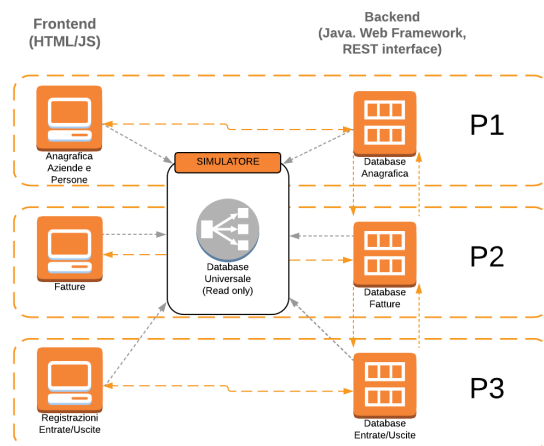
Frontend
(HTML/JS)

Backend
(Java. Web Framework, REST interface)

Anagrafica Aziende e Persone

SIMULATORE

Database Anagrafica

P1

Fatture

Database Universale (Read only)

Database Fatture

P2

Registrazioni Entrate/Uscite

Database Entrate/Uscite

P3